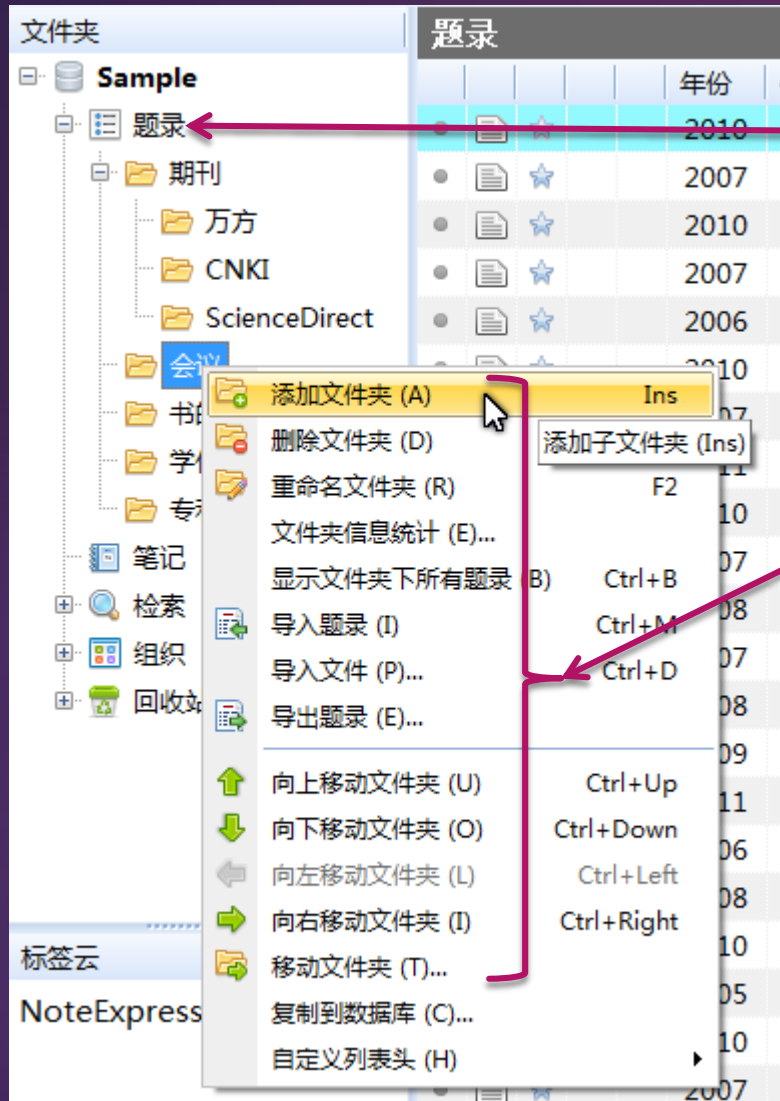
文件夹

Sample

题录

期刊

万方

CNKI

ScienceDirect

会议

书

学

专

笔记

检索

组织

回收

标签云

NoteExpress

题录

年份

2010

2007

2010

2007

2006

2010

07

11

10

07

08

07

08

09

11

06

08

10

05

10

2007

添加文件夹 (A) Ins

添加子文件夹 (Ins)

删除文件夹 (D)

重命名文件夹 (R) F2

文件夹信息统计 (E)...

显示文件夹下所有题录 (B) Ctrl+B

导入题录 (I) Ctrl+M

导入文件 (P)... Ctrl+D

导出题录 (E)...

向上移动文件夹 (U) Ctrl+Up

向下移动文件夹 (O) Ctrl+Down

向左移动文件夹 (L) Ctrl+Left

向右移动文件夹 (I) Ctrl+Right

移动文件夹 (T)...

复制到数据库 (C)...

自定义列表头 (H)